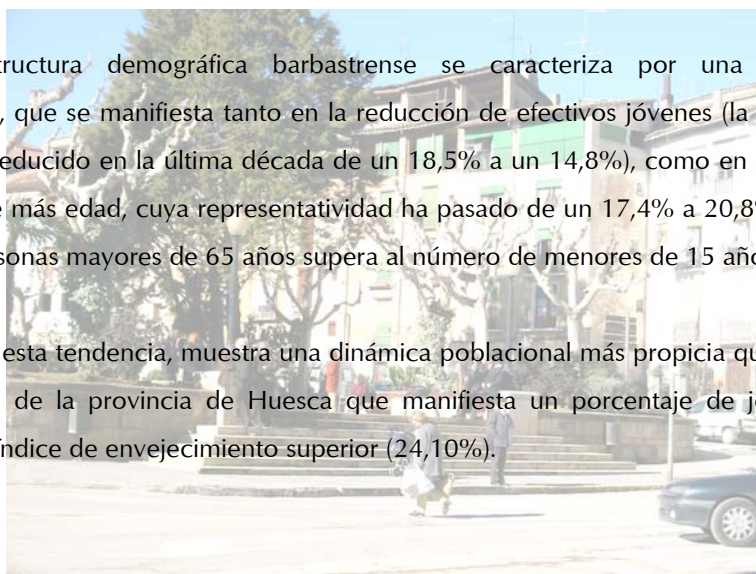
tructura demográfica barbastrense se caracteriza por una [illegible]
, que se manifiesta tanto en la reducción de efectivos jóvenes (la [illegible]
educido en la última década de un 18,5% a un 14,8%), como en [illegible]
 más edad, cuya representatividad ha pasado de un 17,4% a 20,8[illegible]
sonas mayores de 65 años supera al número de menores de 15 añ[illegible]

esta tendencia, muestra una dinámica poblacional más propicia qu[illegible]
 de la provincia de Huesca que manifiesta un porcentaje de j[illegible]
índice de envejecimiento superior (24,10%).